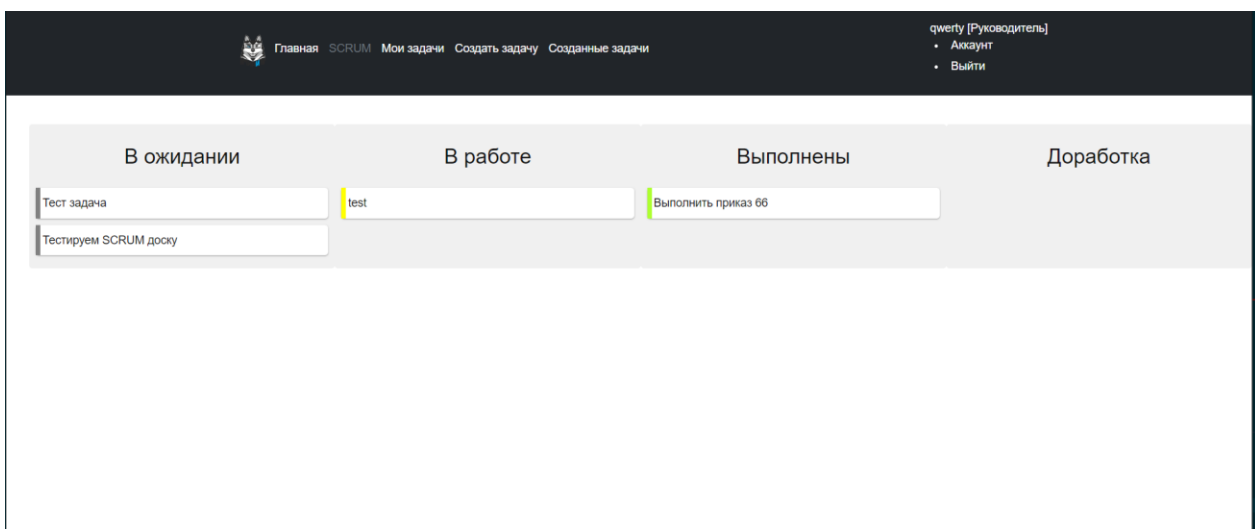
Главная SCRUM Мои задачи Создать задачу Созданные задачи

qwerty [Руководитель]
• Аккаунт
• Выйти

В ожидании

Тест задача

Тестируем SCRUM доску

В работе

test

Выполнены

Выполнить приказ 66

Доработка